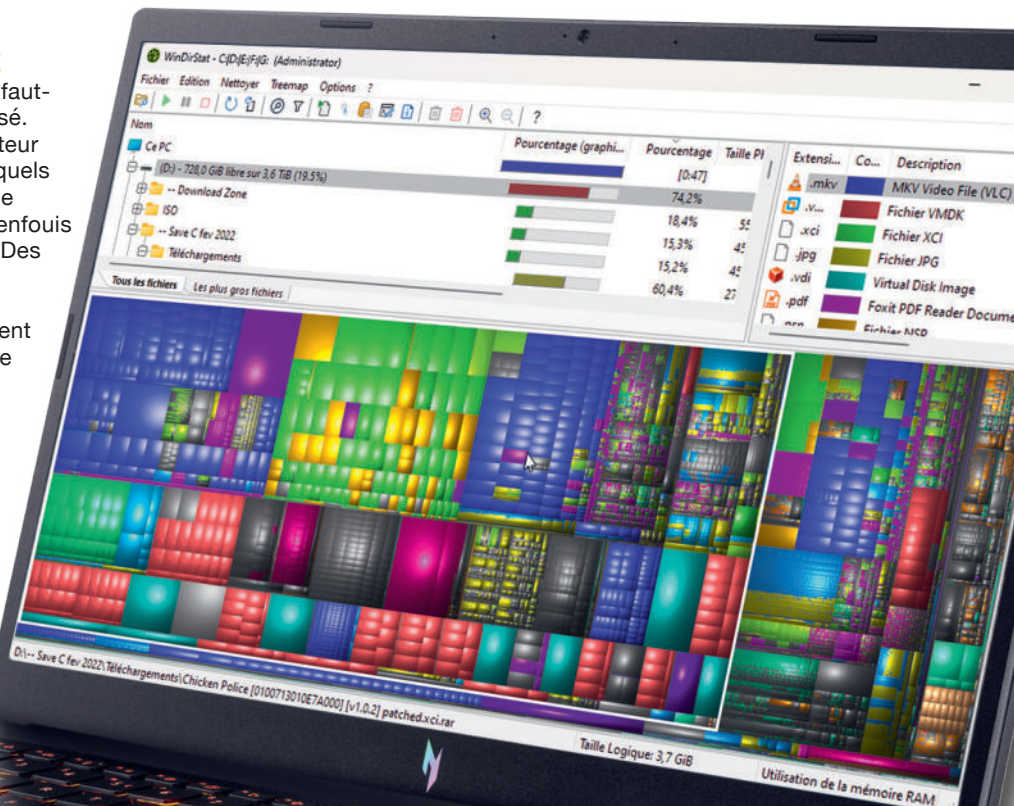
faut-
sé.
teur
quels
e
enfouis
Des

ent
e

WinDirStat - C:|D:|E:|F:|G: (Administrator)

Fichier Edition Nettoyer Treemap Options ?

Nom

Pourcentage (graphi...

Pourcentage

Taille Pl

Ce PC

[0:47]

(D:) - 728,0 GiB libre sur 3,6 TiB (19.5%)

74,2%

-- Download Zone

18,4%

5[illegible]

ISO

15,3%

4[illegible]

-- Save C fev 2022

15,2%

4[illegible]

Téléchargements

60,4%

2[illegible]

Tous les fichiers

Les plus gros fichiers

| Extensi... | Co... | Description |
|---|---|---|
| .mkv | | MKV Video File (VLC) |
| .v... | | Fichier VMDK |
| .xci | | Fichier XCI |
| .jpg | | Fichier JPG |
| .vdi | | Virtual Disk Image |
| .pdf | | Foxit PDF Reader Docume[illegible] |
| .nsp | | Fichier NSP |

D:\-- Save C fev 2022\Téléchargements\Chicken Police [0100713010E7A000] [v1.0.2] patched.xci.rar

Taille Logique: 3,7 GiB

Utilisation de la mémoire RAM